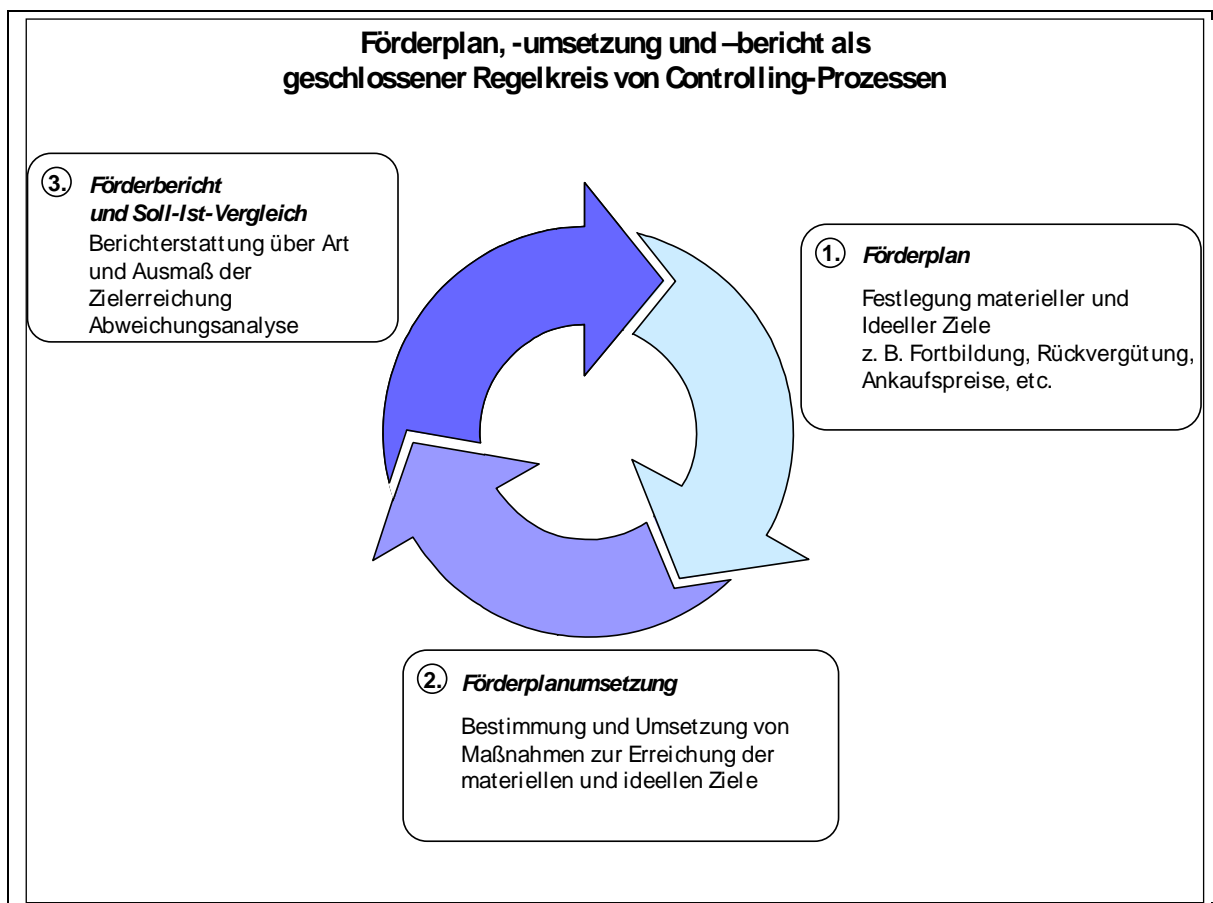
Förderplan, -umsetzung und –bericht als geschlossener Regelkreis von Controlling-Prozessen

3. Förderbericht und Soll-Ist-Vergleich
Berichterstattung über Art und Ausmaß der Zielerreichung
Abweichungsanalyse

1. Förderplan
Festlegung materieller und Ideeller Ziele
z. B. Fortbildung, Rückvergütung, Ankaufspreise, etc.

2. Förderplanumsetzung
Bestimmung und Umsetzung von Maßnahmen zur Erreichung der materiellen und ideellen Ziele